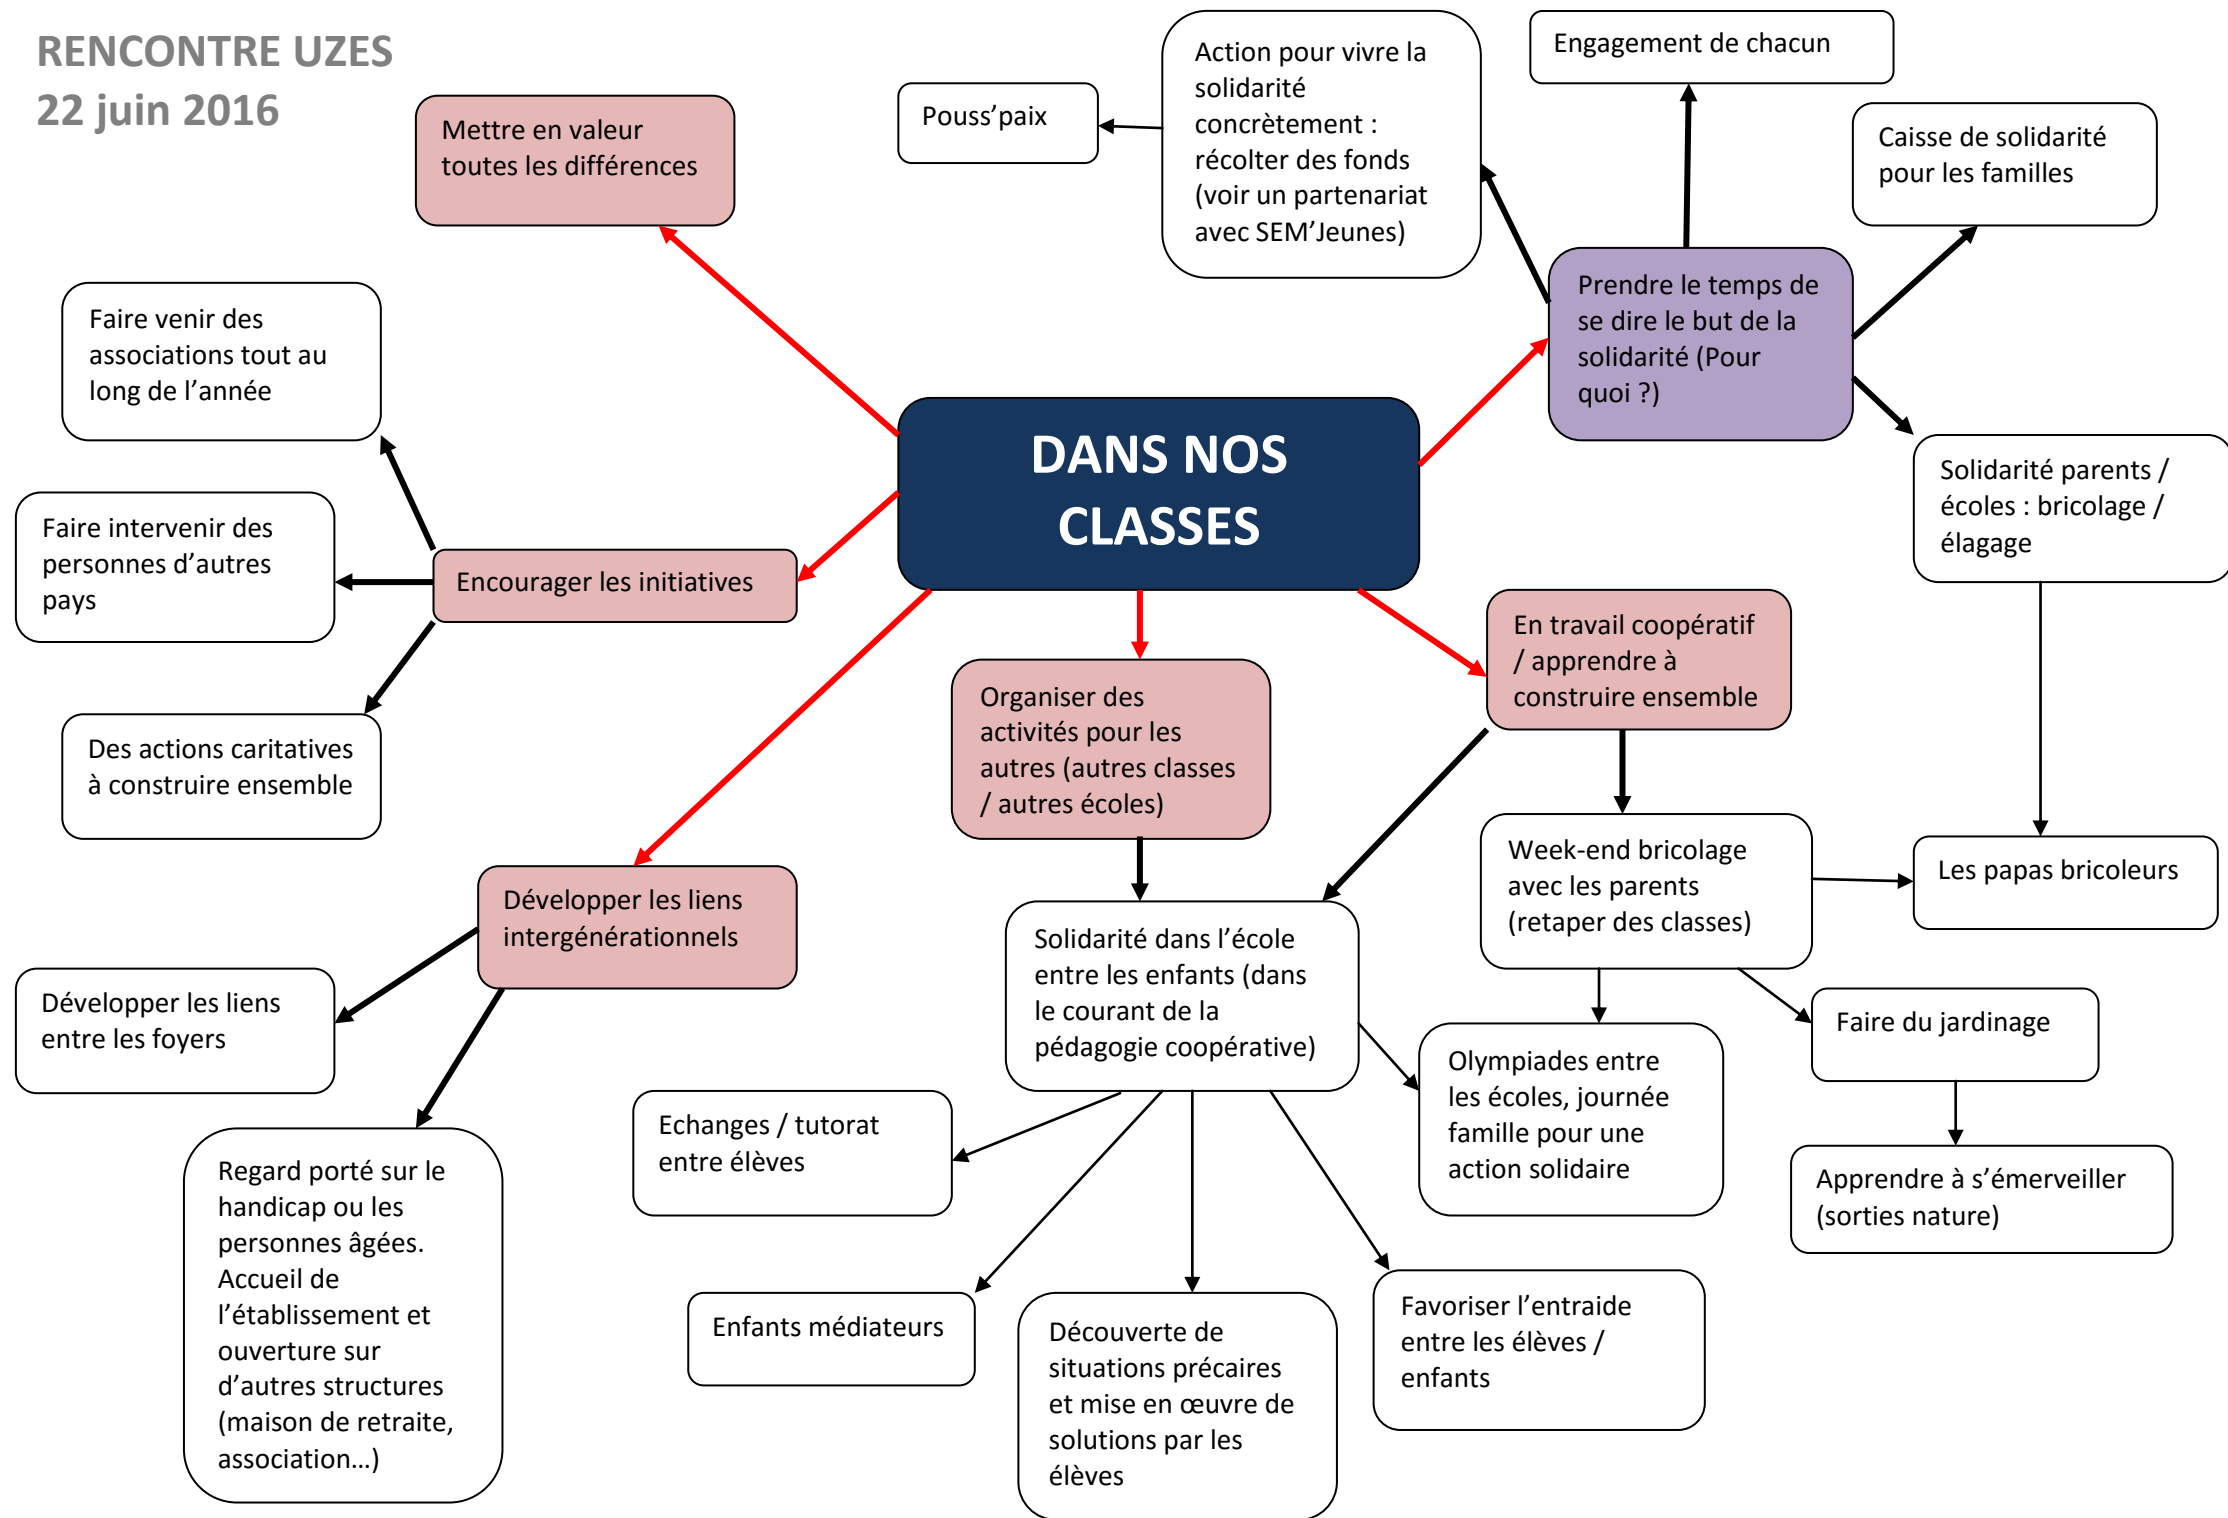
RENCONTRE UZES
22 juin 2016

DANS NOS CLASSES

Mettre en valeur toutes les différences

Pouss'paix

Action pour vivre la solidarité concrètement : récolter des fonds (voir un partenariat avec SEM'Jeunes)

Engagement de chacun

Caisse de solidarité pour les familles

Prendre le temps de se dire le but de la solidarité (Pour quoi ?)

Solidarité parents / écoles : bricolage / élagage

Faire venir des associations tout au long de l'année

Faire intervenir des personnes d'autres pays

Encourager les initiatives

Des actions caritatives à construire ensemble

En travail coopératif / apprendre à construire ensemble

Organiser des activités pour les autres (autres classes / autres écoles)

Week-end bricolage avec les parents (retaper des classes)

Les papas bricoleurs

Développer les liens intergénérationnels

Développer les liens entre les foyers

Solidarité dans l'école entre les enfants (dans le courant de la pédagogie coopérative)

Faire du jardinage

Olympiades entre les écoles, journée famille pour une action solidaire

Echanges / tutorat entre élèves

Apprendre à s'émerveiller (sorties nature)

Regard porté sur le handicap ou les personnes âgées. Accueil de l'établissement et ouverture sur d'autres structures (maison de retraite, association…)

Enfants médiateurs

Découverte de situations précaires et mise en œuvre de solutions par les élèves

Favoriser l'entraide entre les élèves / enfants